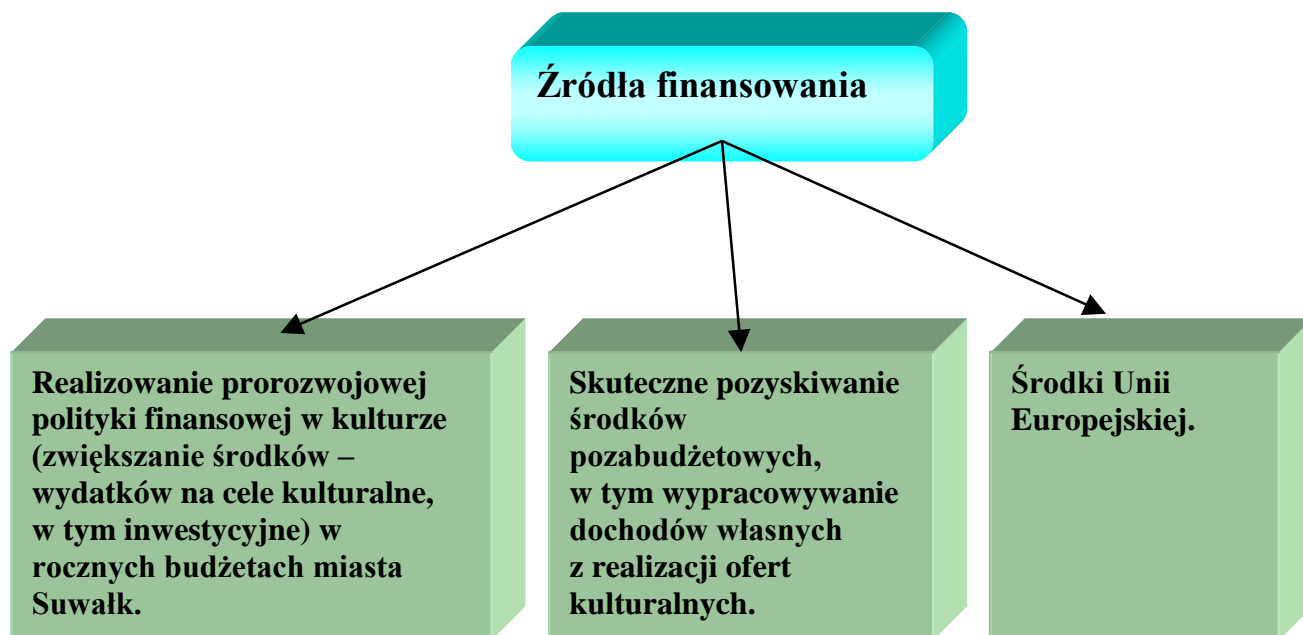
Źródła finansowania

Realizowanie prorozwojowej polityki finansowej w kulturze (zwiększanie środków – wydatków na cele kulturalne, w tym inwestycyjne) w rocznych budżetach miasta Suwałk.

Skuteczne pozyskiwanie środków pozabudżetowych, w tym wypracowywanie dochodów własnych z realizacji ofert kulturalnych.

Środki Unii Europejskiej.